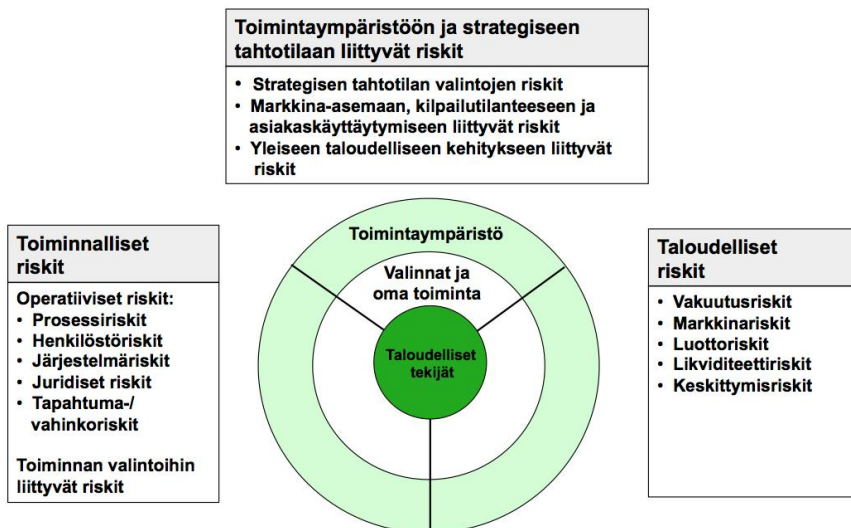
Toimintaympäristöön ja strategiseen tahtotilaan liittyvät riskit

• Strategisen tahtotilan valintojen riskit
• Markkina-asemaan, kilpailutilanteeseen ja asiakaskäyttäytymiseen liittyvät riskit
• Yleiseen taloudelliseen kehitykseen liittyvät riskit

Toiminnalliset riskit

Operatiiviset riskit:
• Prosessiriskit
• Henkilöstöriskit
• Järjestelmäriskit
• Juridiset riskit
• Tapahtuma-/ vahinkoriskit

Toiminnan valintoihin liittyvät riskit

Toimintaympäristö

Valinnat ja oma toiminta

Taloudelliset tekijät

Taloudelliset riskit

• Vakuutusriskit
• Markkinariskit
• Luottoriskit
• Likviditeettiriskit
• Keskittymisriskit